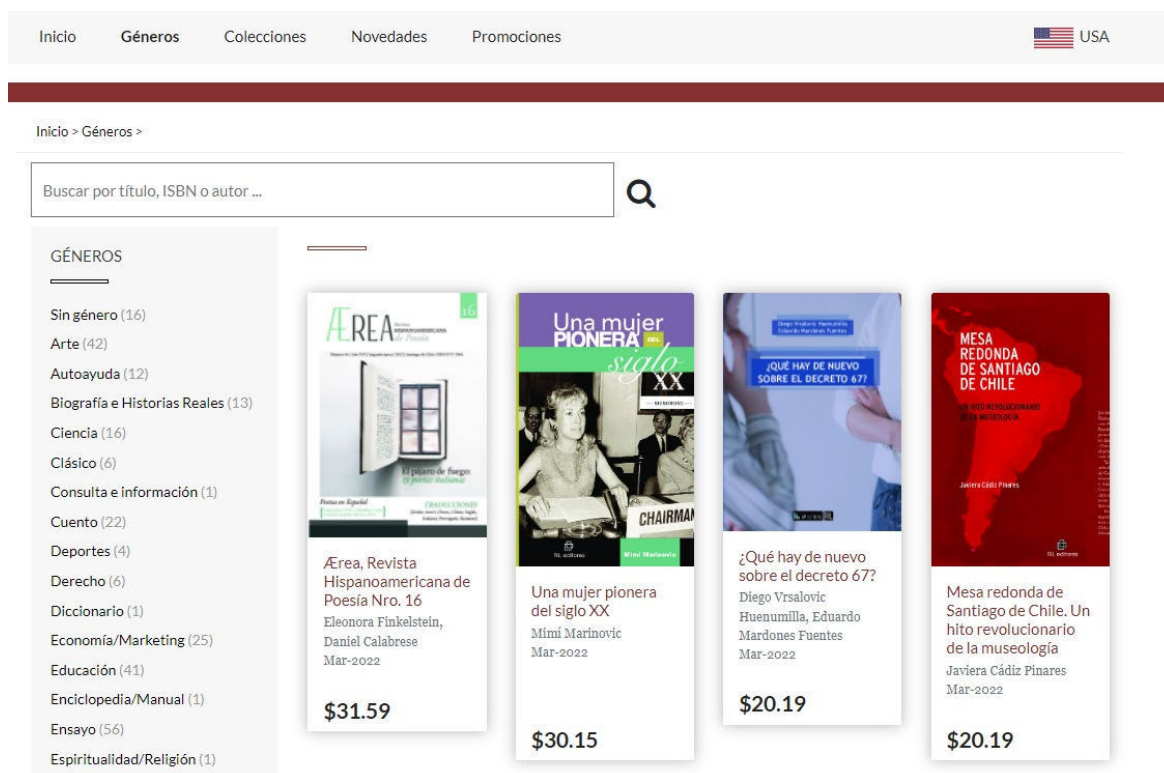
Inicio Géneros Colecciones Novedades Promociones USA

Inicio > Géneros >

Buscar por título, ISBN o autor ...

GÉNEROS

Sin género (16)
Arte (42)
Autoayuda (12)
Biografía e Historias Reales (13)
Ciencia (16)
Clásico (6)
Consulta e información (1)
Cuento (22)
Deportes (4)
Derecho (6)
Diccionario (1)
Economía/Marketing (25)
Educación (41)
Enciclopedia/Manual (1)
Ensayo (56)
Espiritualidad/Religión (1)

ÆREA Revista Hispanoamericana de Poesía 16
El pájaro de fuego: 15 poetas italianos
Poesía en Español
TRADUCCIONES

Ærea, Revista Hispanoamericana de Poesía Nro. 16
Eleonora Finkelstein, Daniel Calabrese
Mar-2022
$31.59

Una mujer PIONERA del siglo XX
MEMORIAS
CHAIRMAN
RIL editores
Mimí Marinovic

Una mujer pionera del siglo XX
Mimí Marinovic
Mar-2022
$30.15

Diego Vrsalovic Huenumilla
Eduardo Mardones Fuentes
¿QUÉ HAY DE NUEVO SOBRE EL DECRETO 67?

¿Qué hay de nuevo sobre el decreto 67?
Diego Vrsalovic Huenumilla, Eduardo Mardones Fuentes
Mar-2022
$20.19

MESA REDONDA DE SANTIAGO DE CHILE
UN HITO REVOLUCIONARIO DE LA MUSEOLOGÍA
Javiera Cádiz Pinares
RIL editores

Mesa redonda de Santiago de Chile. Un hito revolucionario de la museología
Javiera Cádiz Pinares
Mar-2022
$20.19